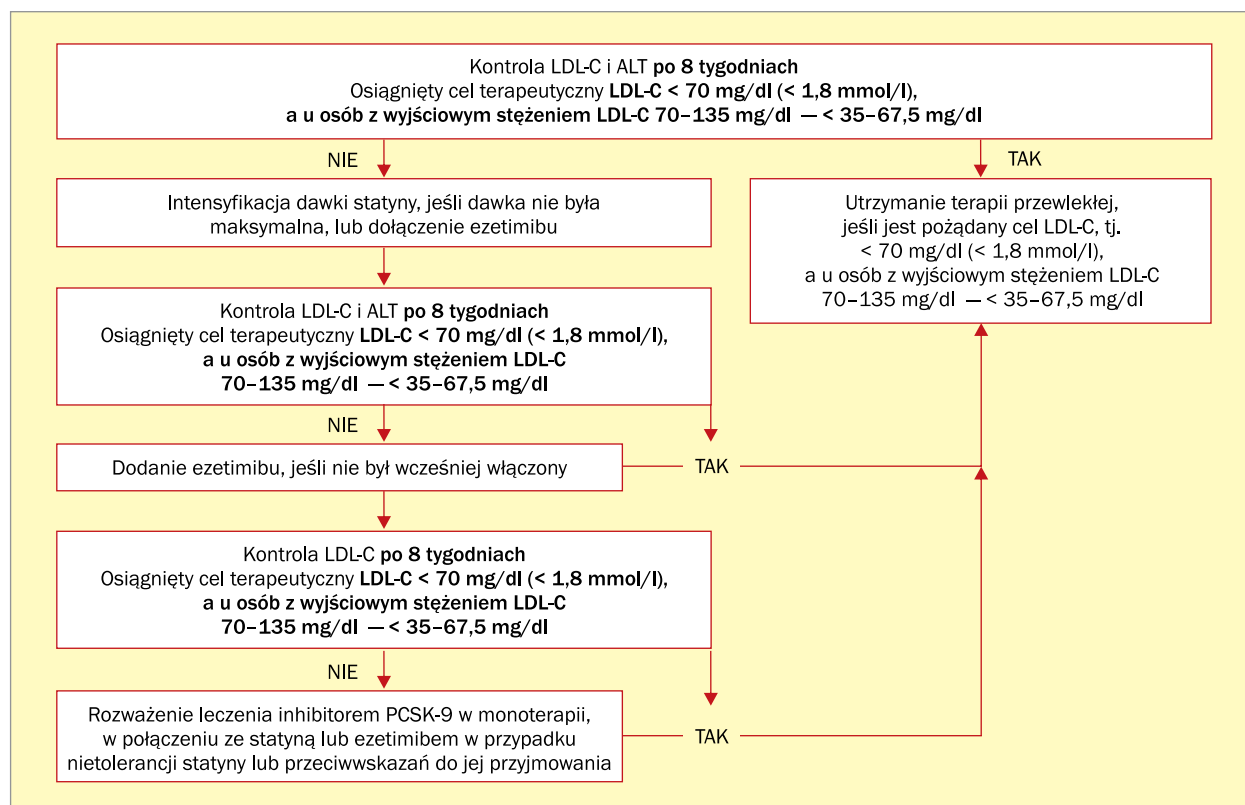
Kontrola LDL-C i ALT po 8 tygodniach
Osiągnięty cel terapeutyczny LDL-C < 70 mg/dl (< 1,8 mmol/l),
a u osób z wyjściowym stężeniem LDL-C 70–135 mg/dl — < 35–67,5 mg/dl

NIE

TAK

Intensyfikacja dawki statyny, jeśli dawka nie była maksymalna, lub dołączenie ezetimibu

Utrzymanie terapii przewlekłej, jeśli jest pożądany cel LDL-C, tj. < 70 mg/dl (< 1,8 mmol/l), a u osób z wyjściowym stężeniem LDL-C 70–135 mg/dl — < 35–67,5 mg/dl

Kontrola LDL-C i ALT po 8 tygodniach
Osiągnięty cel terapeutyczny LDL-C < 70 mg/dl (< 1,8 mmol/l),
a u osób z wyjściowym stężeniem LDL-C
70–135 mg/dl — < 35–67,5 mg/dl

NIE

Dodanie ezetimibu, jeśli nie był wcześniej włączony

TAK

Kontrola LDL-C po 8 tygodniach
Osiągnięty cel terapeutyczny LDL-C < 70 mg/dl (< 1,8 mmol/l),
a u osób z wyjściowym stężeniem LDL-C
70–135 mg/dl — < 35–67,5 mg/dl

NIE

Rozważenie leczenia inhibitorem PCSK-9 w monoterapii, w połączeniu ze statyną lub ezetimibem w przypadku nietolerancji statyny lub przeciwwskazań do jej przyjmowania

TAK